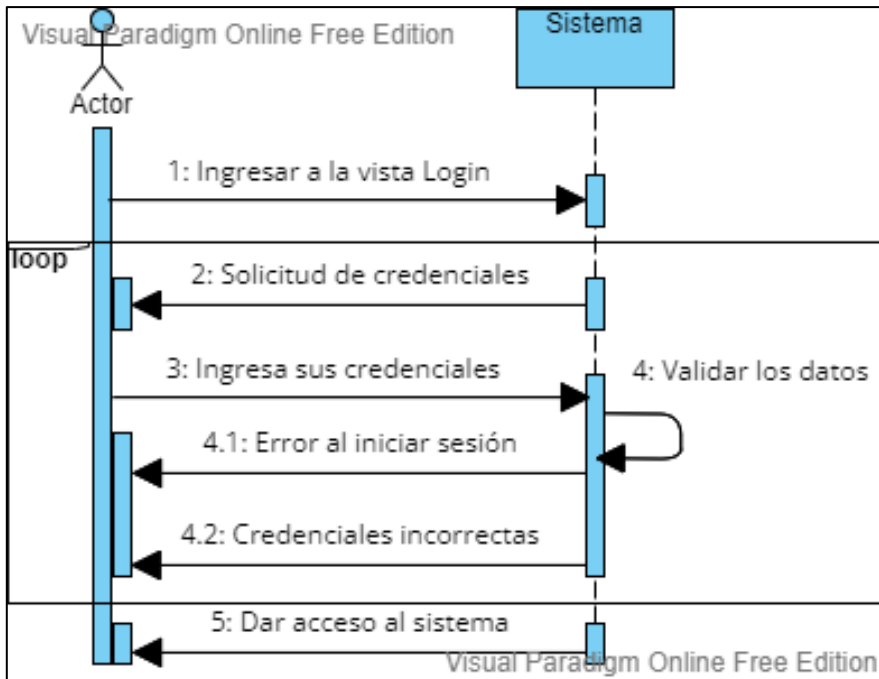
Visual Paradigm Online Free Edition

Actor

Sistema

1: Ingresar a la vista Login

loop

2: Solicitud de credenciales

3: Ingresa sus credenciales

4: Validar los datos

4.1: Error al iniciar sesión

4.2: Credenciales incorrectas

5: Dar acceso al sistema

Visual Paradigm Online Free Edition